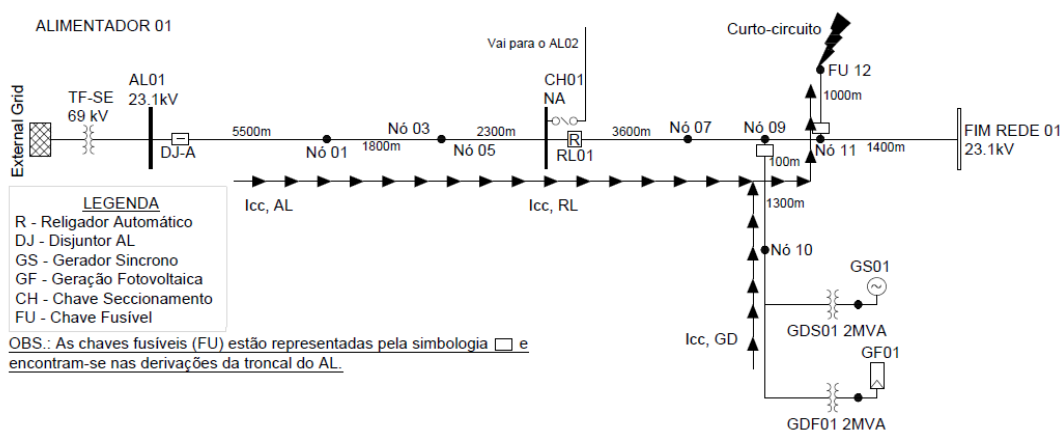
ALIMENTADOR 01

Vai para o AL02

Curto-circuito

FU 12

CH01
NA

External Grid

TF-SE
69 kV

AL01
23.1kV

DJ-A

5500m

Nó 01

1800m

Nó 03

Nó 05

2300m

R

RL01

3600m

Nó 07

Nó 09

1000m

Nó 11

100m

1400m

FIM REDE 01
23.1kV

Icc, AL

Icc, RL

1300m

Nó 10

GS01

GDS01 2MVA

Icc, GD

GF01

GDF01 2MVA

LEGENDA
R - Religador Automático
DJ - Disjuntor AL
GS - Gerador Sincrono
GF - Geração Fotovoltaica
CH - Chave Seccionamento
FU - Chave Fusível

OBS.: As chaves fusíveis (FU) estão representadas pela simbologia e encontram-se nas derivações da troncal do AL.